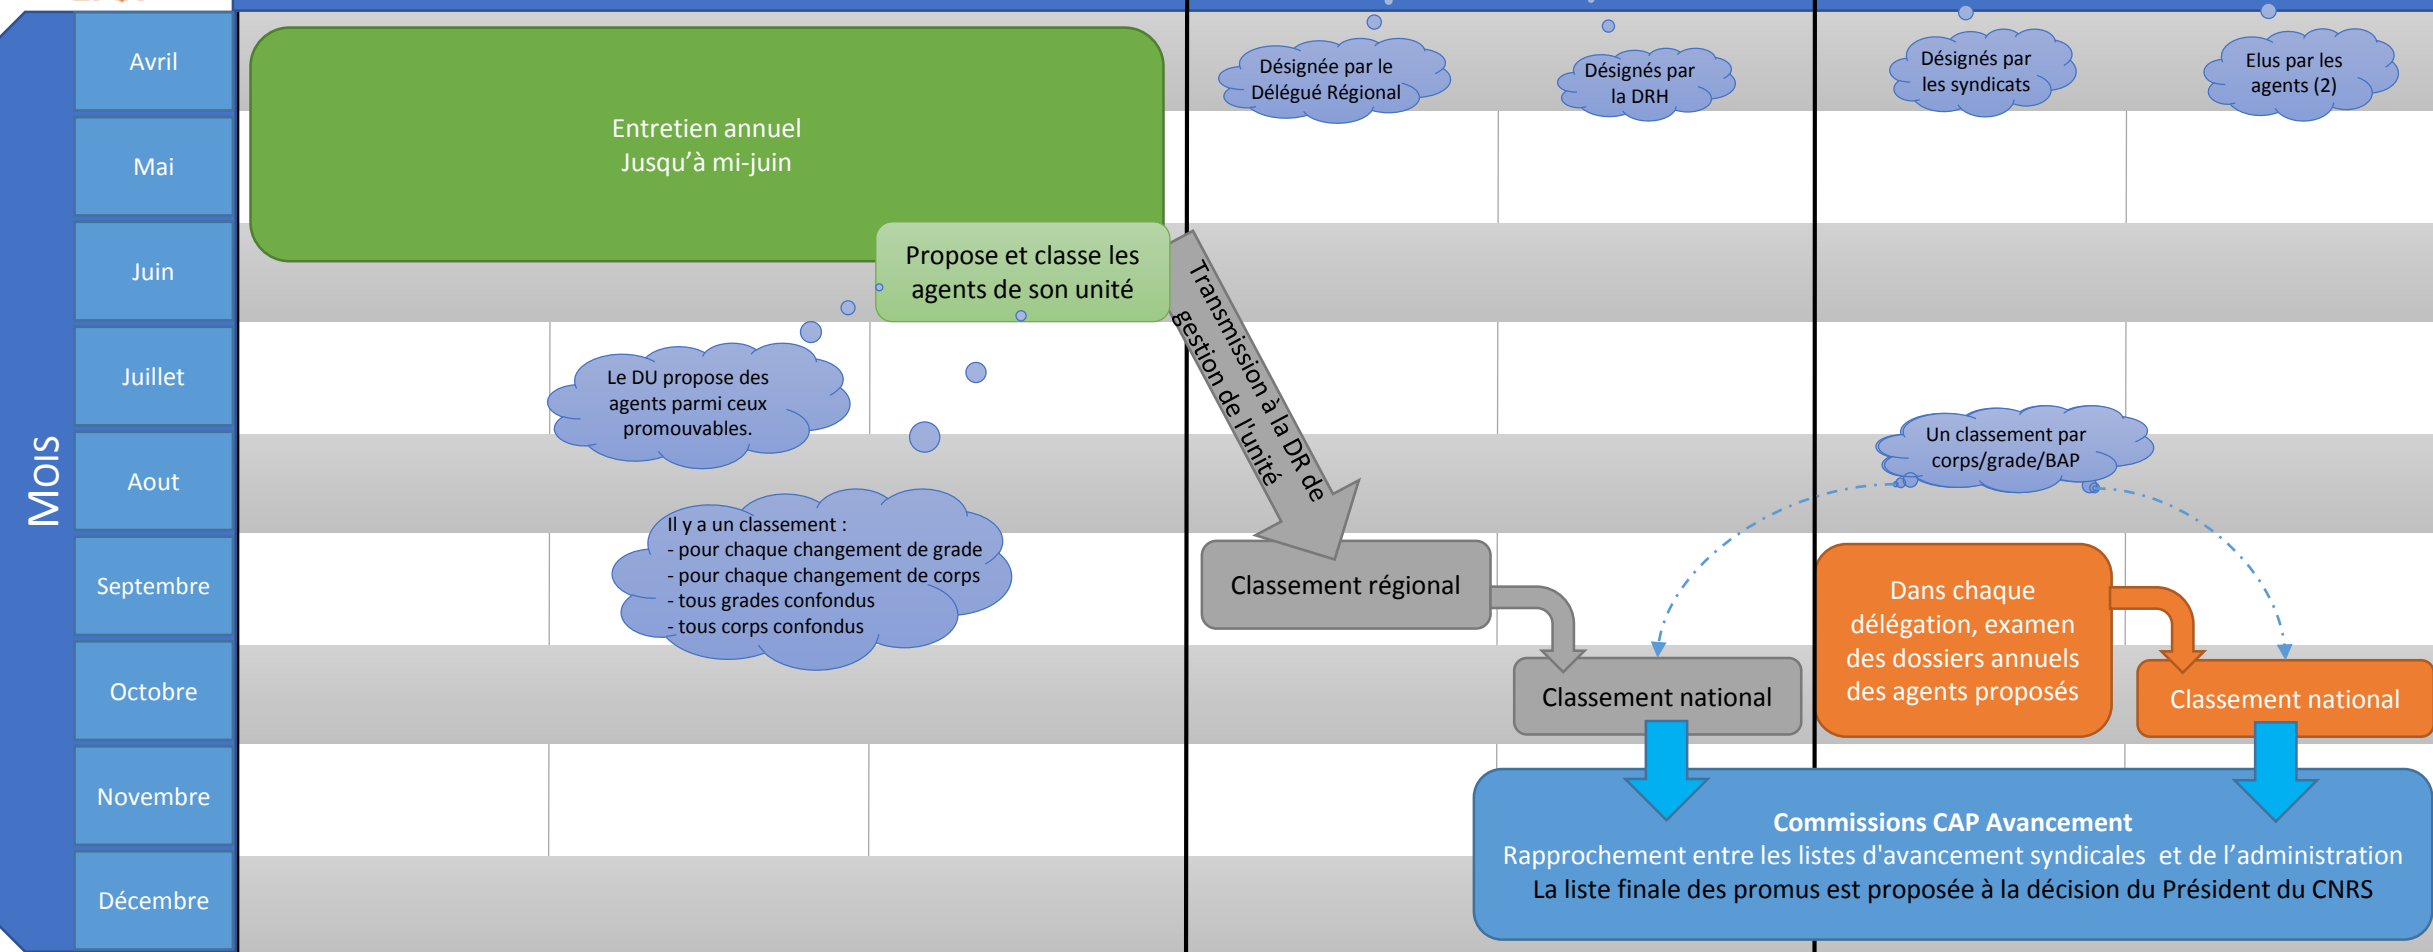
Mois

Avril

Mai

Juin

Juillet

Aout

Septembre

Octobre

Novembre

Décembre

Entretien annuel
Jusqu'à mi-juin

Propose et classe les agents de son unité

Le DU propose des agents parmi ceux promouvables.

Il y a un classement :
- pour chaque changement de grade
- pour chaque changement de corps
- tous grades confondus
- tous corps confondus

Désignée par le Délégué Régional

Désignés par la DRH

Transmission à la DR de gestion de l'unité

Classement régional

Classement national

Désignés par les syndicats

Elus par les agents (2)

Un classement par corps/grade/BAP

Dans chaque délégation, examen des dossiers annuels des agents proposés

Classement national

Commissions CAP Avancement
Rapprochement entre les listes d'avancement syndicales et de l'administration
La liste finale des promus est proposée à la décision du Président du CNRS